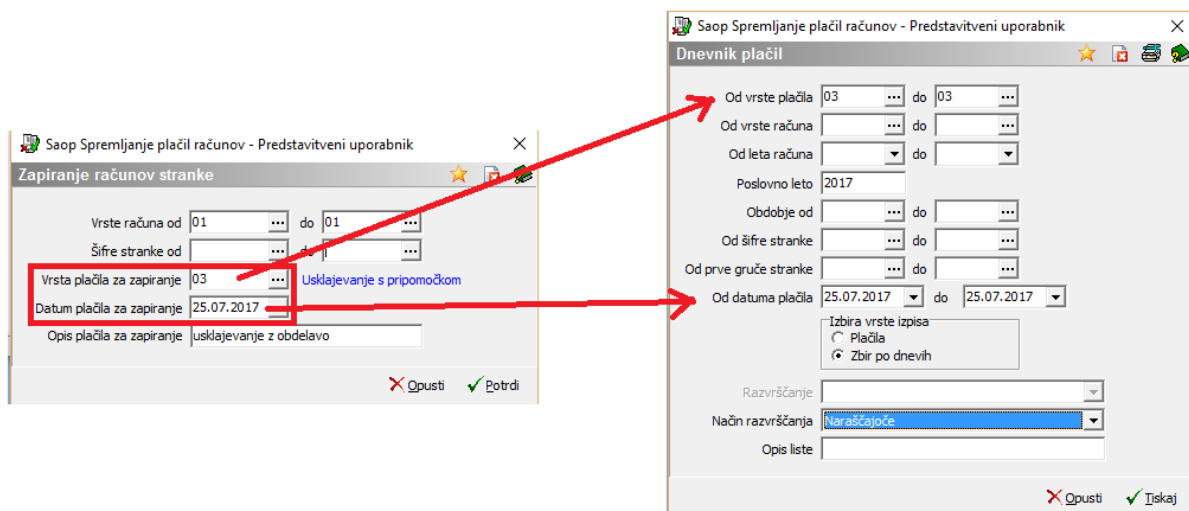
Saop Spremljanje plačil računov - Predstavitveni uporabnik
Zapiranje računov stranke

Vrste računa od 01 ... do 01 ...
Šifre stranke od ... do ...
Vrsta plačila za zapiranje 03 ... Usklajevanje s pripomočkom
Datum plačila za zapiranje 25.07.2017
Opis plačila za zapiranje usklajevanje z obdelavo

Opusti Potrdi

Saop Spremljanje plačil računov - Predstavitveni uporabnik
Dnevnik plačil

Od vrste plačila 03 ... do 03 ...
Od vrste računa ... do ...
Od leta računa do
Poslovno leto 2017
Obdobje od ... do ...
Od šifre stranke ... do ...
Od prve gruče stranke ... do ...
Od datuma plačila 25.07.2017 do 25.07.2017
Izbira vrste izpisa
Plačila
Zbir po dnevih
Razvrščanje
Način razvrščanja Naraščajoče
Opis liste

Opusti Tiskaj